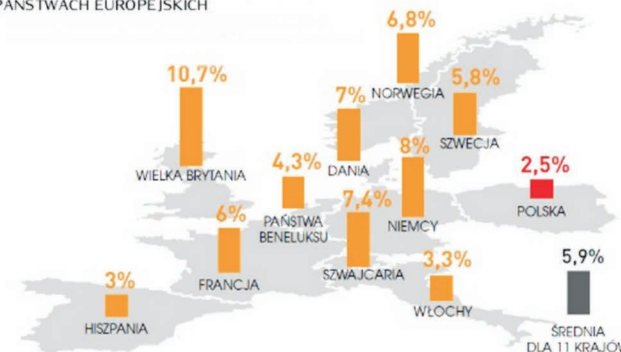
PAŃSTWACH EUROPEJSKICH

6,8%
NORWEGIA

10,7%
WIELKA BRYTANIA

7%
DANIA

5,8%
SZWECJA

8%
NIEMCY

4,3%
PAŃSTWA BENELUKSU

2,5%
POLSKA

6%
FRANCJA

7,4%
SZWAJCARIA

3,3%
WŁOCHY

5,9%
ŚREDNIA DLA 11 KRAJÓW

3%
HISZPANIA